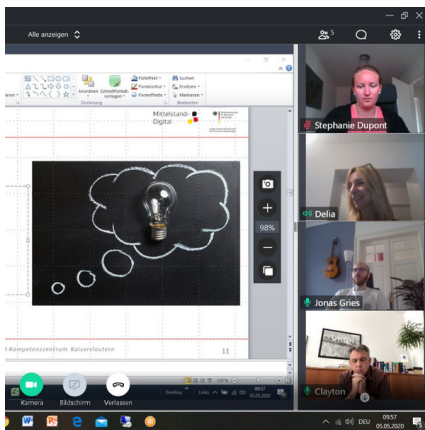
Alle anzeigen

5

Anordnen Schnellformatvorlagen

Fülleffekt
Formkontur
Formeffekte

Suchen
Ersetzen
Markieren

Zeichnung

Bearbeiten

Mittelstand-Digital

98%

-Kompetenzzentrum Kaiserslautern

11

Stephanie Dupont

Delia

Jonas Gries

Clayton

Kamera

Bildschirm

Verlassen

DEU

09:57
05.05.2020